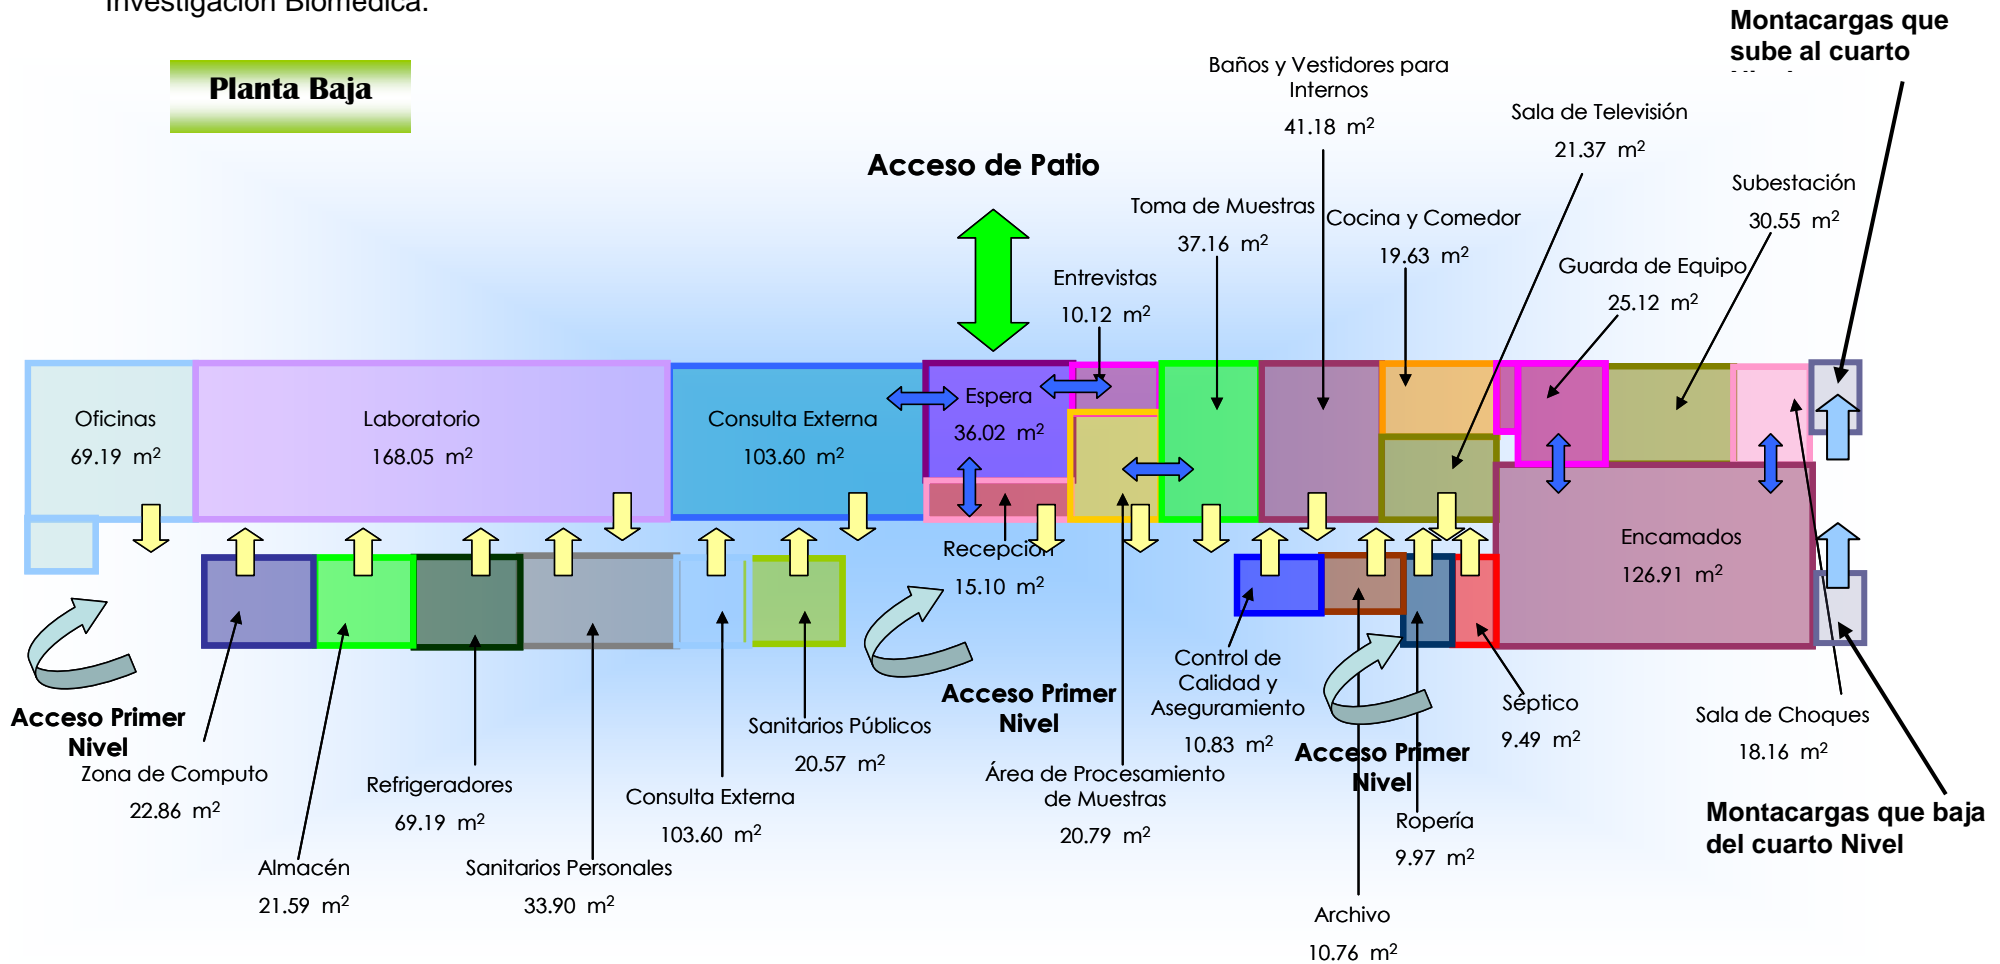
Investigación Biomédica.

Planta Baja

Montacargas que sube al cuarto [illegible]

Baños y Vestidores para Internos
41.18 $m^2$

Sala de Televisión
21.37 $m^2$

Acceso de Patio

Subestación
30.55 $m^2$

Toma de Muestras
37.16 $m^2$

Cocina y Comedor
19.63 $m^2$

Entrevistas
10.12 $m^2$

Guarda de Equipo
25.12 $m^2$

Oficinas
69.19 $m^2$

Laboratorio
168.05 $m^2$

Consulta Externa
103.60 $m^2$

Espera
36.02 $m^2$

Encamados
126.91 $m^2$

Recepción
15.10 $m^2$

Control de Calidad y Aseguramiento
10.83 $m^2$

Acceso Primer Nivel

Acceso Primer Nivel

Sanitarios Públicos
20.57 $m^2$

Séptico
9.49 $m^2$

Sala de Choques
18.16 $m^2$

Acceso Primer Nivel

Zona de Computo
22.86 $m^2$

Refrigeradores
69.19 $m^2$

Consulta Externa
103.60 $m^2$

Área de Procesamiento de Muestras
20.79 $m^2$

Ropería
9.97 $m^2$

Montacargas que baja del cuarto Nivel

Almacén
21.59 $m^2$

Sanitarios Personales
33.90 $m^2$

Archivo
10.76 $m^2$